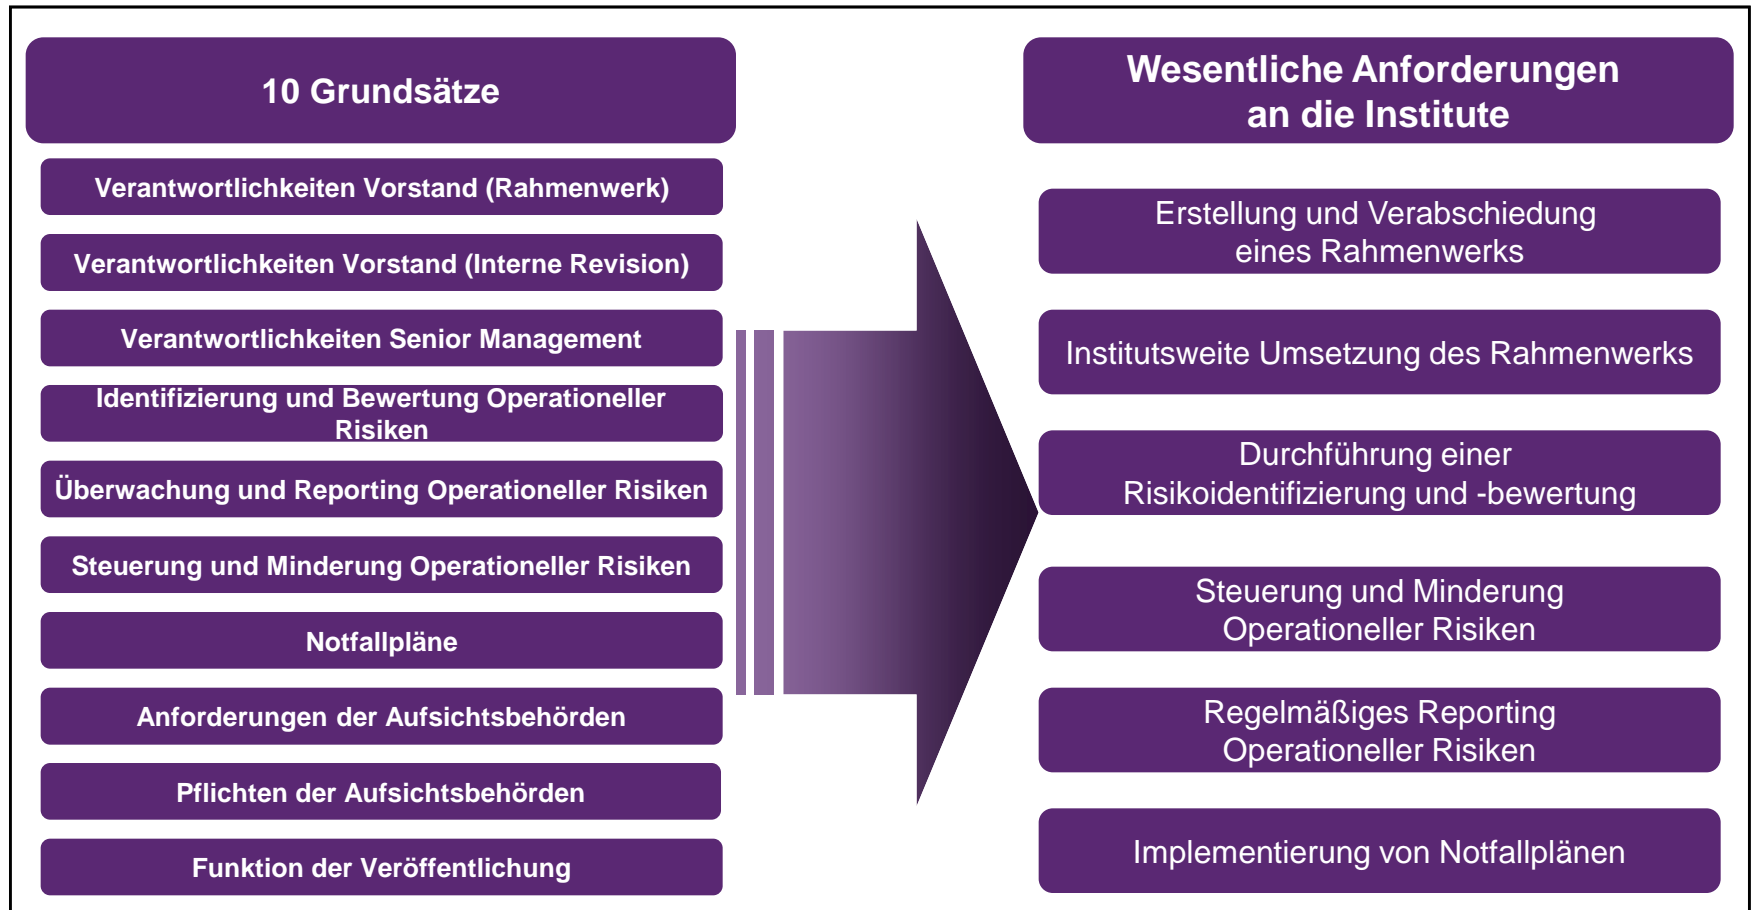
10 Grundsätze

Verantwortlichkeiten Vorstand (Rahmenwerk)

Verantwortlichkeiten Vorstand (Interne Revision)

Verantwortlichkeiten Senior Management

Identifizierung und Bewertung Operationeller Risiken

Überwachung und Reporting Operationeller Risiken

Steuerung und Minderung Operationeller Risiken

Notfallpläne

Anforderungen der Aufsichtsbehörden

Pflichten der Aufsichtsbehörden

Funktion der Veröffentlichung

Wesentliche Anforderungen an die Institute

Erstellung und Verabschiedung eines Rahmenwerks

Institutsweite Umsetzung des Rahmenwerks

Durchführung einer Risikoidentifizierung und -bewertung

Steuerung und Minderung Operationeller Risiken

Regelmäßiges Reporting Operationeller Risiken

Implementierung von Notfallplänen